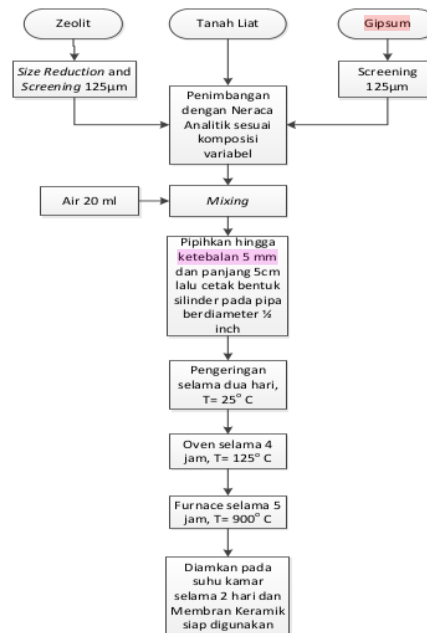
Zeolit

Tanah Liat

Gipsum

Size Reduction and Screening 125µm

Penimbangan dengan Neraca Analitik sesuai komposisi variabel

Screening 125µm

Air 20 ml

Mixing

Pipihkan hingga ketebalan 5 mm dan panjang 5cm lalu cetak bentuk silinder pada pipa berdiameter ½ inch

Pengeringan selama dua hari, T= 25$^{o}$ C

Oven selama 4 jam, T= 125$^{o}$ C

Furnace selama 5 jam, T= 900$^{o}$ C

Diamkan pada suhu kamar selama 2 hari dan Membran Keramik siap digunakan